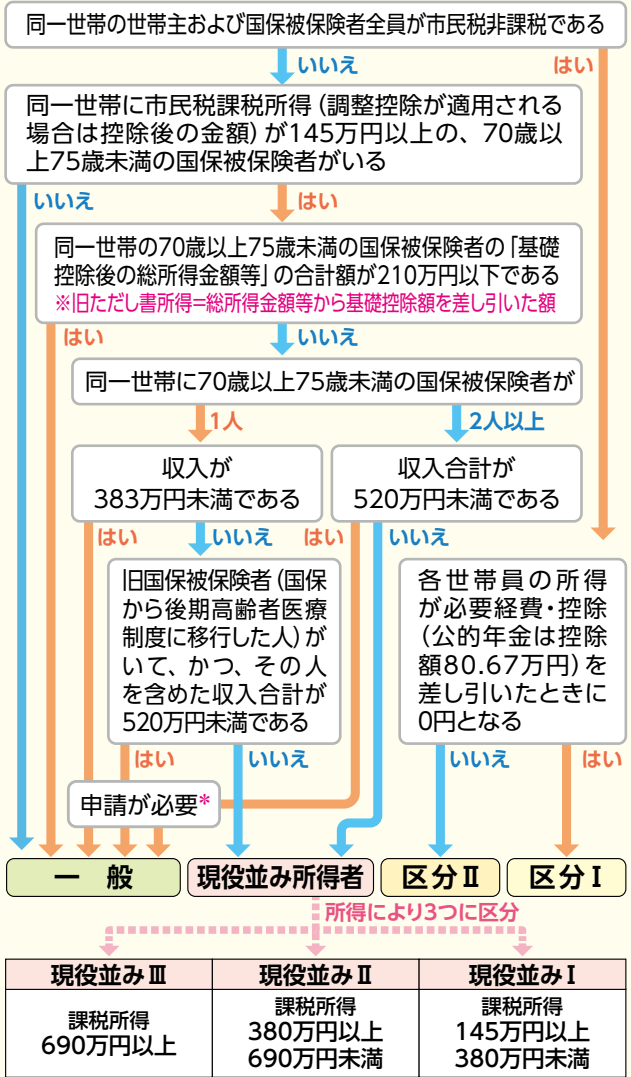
同一世帯の世帯主および国保被保険者全員が市民税非課税である

いいえ

はい

同一世帯に市民税課税所得（調整控除が適用される場合は控除後の金額）が145万円以上の、70歳以上75歳未満の国保被保険者がいる

いいえ

はい

同一世帯の70歳以上75歳未満の国保被保険者の「基礎控除後の総所得金額等」の合計額が210万円以下である
※旧ただし書所得=総所得金額等から基礎控除額を差し引いた額

はい

いいえ

同一世帯に70歳以上75歳未満の国保被保険者が

1人

2人以上

収入が383万円未満である

収入合計が520万円未満である

はい

いいえ

はい

いいえ

旧国保被保険者（国保から後期高齢者医療制度に移行した人）がいて、かつ、その人を含めた収入合計が520万円未満である

各世帯員の所得が必要経費・控除（公的年金は控除額80.67万円）を差し引いたときに0円となる

はい

いいえ

いいえ

はい

申請が必要*

一　般

現役並み所得者

区分Ⅱ

区分Ⅰ

所得により3つに区分

| 現役並みⅢ | 現役並みⅡ | 現役並みⅠ |
|---|---|---|
| 課税所得 690万円以上 | 課税所得 380万円以上 690万円未満 | 課税所得 145万円以上 380万円未満 |